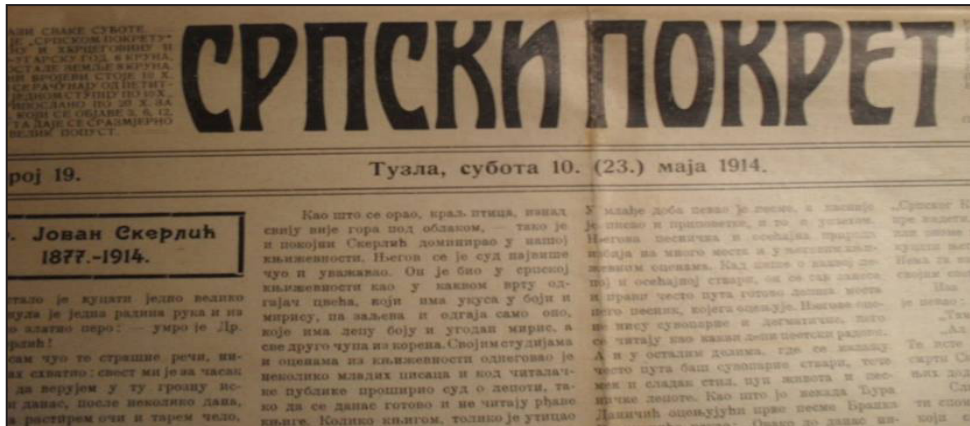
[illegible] СВАКЕ СУБОТЕ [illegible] СРПСКОГ ПОКРЕТА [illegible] И ХЕРЦЕГОВИНУ И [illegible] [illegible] КРУНА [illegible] БРОЈЕВИ СТОЈЕ 10 Х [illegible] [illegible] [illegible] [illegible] ВЕЋИ ПОПУСТ.

СРПСКИ ПОКРЕТ

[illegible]рој 19.

Тузла, субота 10. (23.) маја 1914.

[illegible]. Јован Скерлић 1877.-1914.

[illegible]тало је куцати једно велико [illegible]ула је једна радина рука и на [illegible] златно перо: — умро је Др. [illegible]лић!

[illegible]сам чуо те страшне речи, ни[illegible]ах схватио: свест ми је за часак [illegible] да верујем у ту грозну ис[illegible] данас, после неколико дана, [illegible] растирем очи и тарем чело,

Као што се орао, крал. птица, изнад свију вије гора под облаком, тако је и покојни Скерлић доминирао у нашој књижевности. Његов се је суд највише чуо и уважавао. Он је био у српској књижевности као у каквом врту одгајач цвећа, који има укуса у боји и мирису, па залева и одгаја само оно, које има лепу боју и угодан мирис, а све друго чупа из корена. Својим студијама и оценама из књижевности одњеговао је неколико младих писаца и код читалачке публике проширио суд о лепоти, тако да се данас готово и не читају рђаве књиге. Колико књигом, толико је утицао

У млађе доба певао је песме, а касније је писао и приповетке, и то с успехом. Његова песничка и осећајна природа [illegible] на много места и у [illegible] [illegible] оценама. Кад пише о каквој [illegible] и осећајној ствари, он се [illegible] и прави често пута готово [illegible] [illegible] песник, које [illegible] не нису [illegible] се читају као какви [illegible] А и у осталим делима, где се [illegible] често пута баш суморне ствари, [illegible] мек и сладак стил, пун живота и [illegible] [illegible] лепоте. Као што је некада Ђура Даничић оцењујући прве песме Бранка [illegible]

„Српски К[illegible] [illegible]

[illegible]